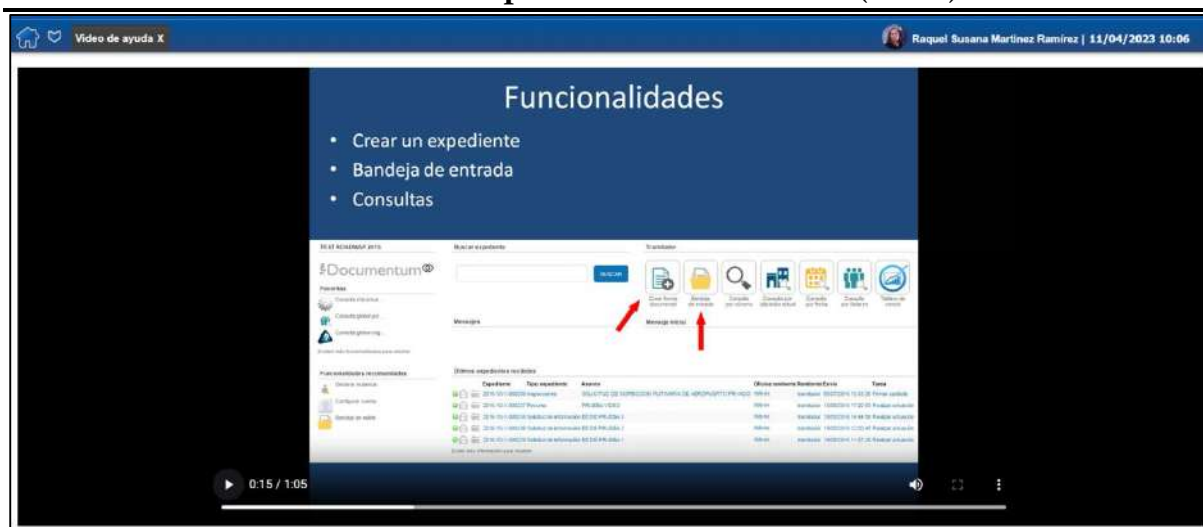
Video de ayuda X

Raquel Susana Martinez Ramirez | 11/04/2023 10:06

Funcionalidades

• Crear un expediente
• Bandeja de entrada
• Consultas

Documentum

Buscar expediente

BUSCAR

Tramitador

Crear firma documento

Bandeja de entrada

Consulta por número

Mensajes

Mensaje inicial

Últimos expedientes recibidos

Expediente

Tipo expediente

Asunto

Tarea

0:15 / 1:05